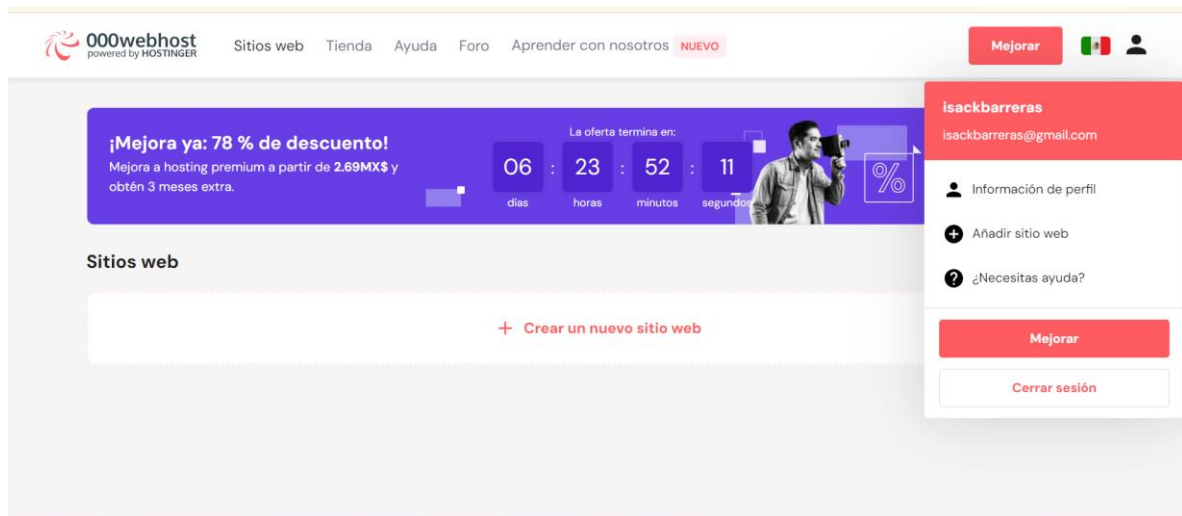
000webhost
powered by HOSTINGER

Sitios web Tienda Ayuda Foro Aprender con nosotros NUEVO

Mejorar

¡Mejora ya: 78 % de descuento!
Mejora a hosting premium a partir de 2.69MX$ y obtén 3 meses extra.

La oferta termina en:
06 : 23 : 52 : 11
días horas minutos segundos

%

Sitios web

+ Crear un nuevo sitio web

isackbarreras
isackbarreras@gmail.com

Información de perfil
Añadir sitio web
¿Necesitas ayuda?

Mejorar
Cerrar sesión